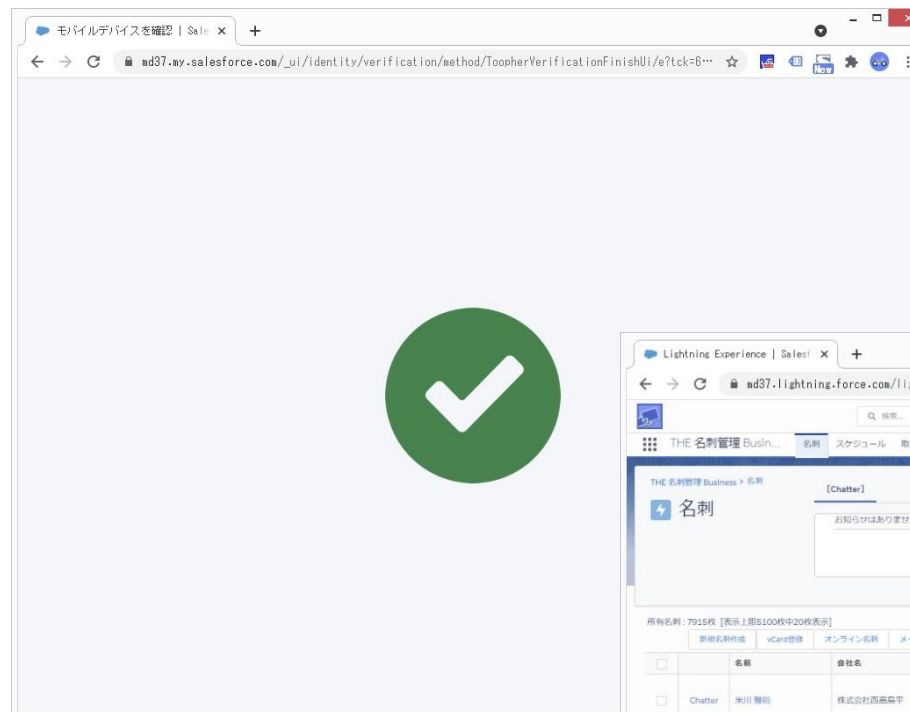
モバイルデバイスを確認 | Sale ×
+
md37.my.salesforce.com/_ui/identity/verification/method/ToopherVerificationFinishUi/e?tck=6…

Lightning Experience | Sales ×
+
md37.lightning.force.com/li
検索...
THE 名刺管理 Busin...
名刺
スケジュール
THE 名刺管理 Business > 名刺
名刺
[Chatter]
お知らせはありませ
所有名刺：7915枚 [表示上限5100枚中20枚表示]
新規名刺作成
vCard登録
オンライン名刺
名前
会社名
Chatter
米川 雅裕
株式会社西嘉扇平